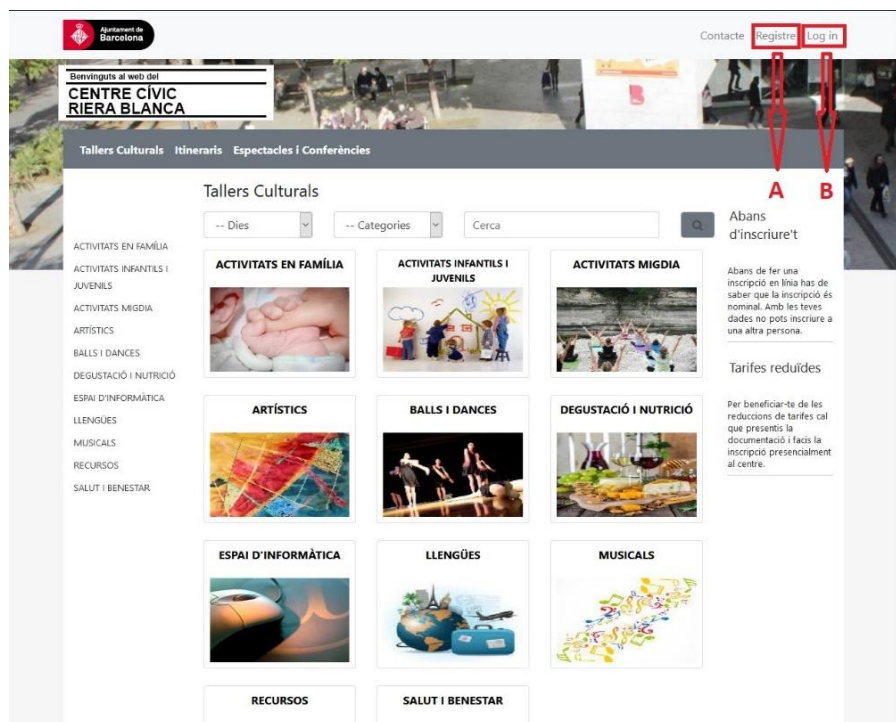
Ajuntament de Barcelona

Contacte Registre Log in

Benvinguts al web del
CENTRE CÍVIC
RIERA BLANCA

Tallers Culturals Itineraris Espectacles i Conferències

A B

Tallers Culturals

-- Dies
-- Categories
Cerca

ACTIVITATS EN FAMÍLIA
ACTIVITATS INFANTILS I JUVENILS
ACTIVITATS MIGDIA
ARTÍSTICS
BALLS I DANCES
DEGUSTACIÓ I NUTRICIÓ
ESPAI D'INFORMÀTICA
LLENGÜES
MUSICALS
RECURSOS
SALUT I BENESTAR

ACTIVITATS EN FAMÍLIA
ACTIVITATS INFANTILS I JUVENILS
ACTIVITATS MIGDIA
ARTÍSTICS
BALLS I DANCES
DEGUSTACIÓ I NUTRICIÓ
ESPAI D'INFORMÀTICA
LLENGÜES
MUSICALS
RECURSOS
SALUT I BENESTAR

Abans d'inscriure't

Abans de fer una inscripció en línia has de saber que la inscripció és nominal. Amb les teves dades no pots inscriure a una altra persona.

Tarifes reduïdes

Per beneficiar-te de les reduccions de tarifes cal que presentis la documentació i facis la inscripció presencialment al centre.